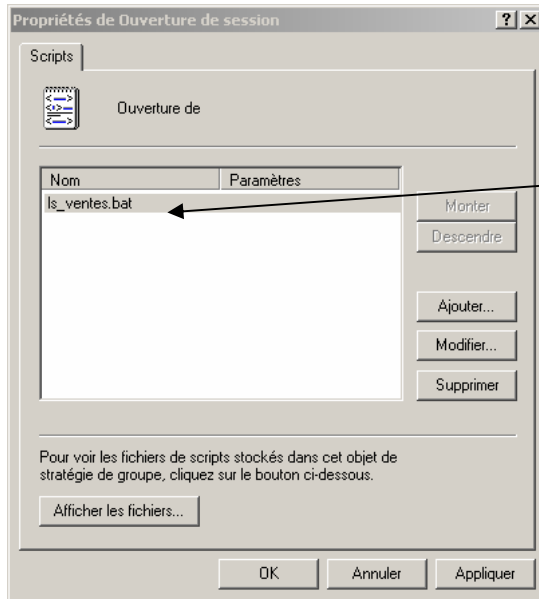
Propriétés de Ouverture de session

?

Scripts

Ouverture de

| Nom | Paramètres |
|---|---|
| ls_ventes.bat | |

Monter

Descendre

Ajouter...

Modifier...

Supprimer

Pour voir les fichiers de scripts stockés dans cet objet de stratégie de groupe, cliquez sur le bouton ci-dessous.

Afficher les fichiers...

OK

Annuler

Appliquer